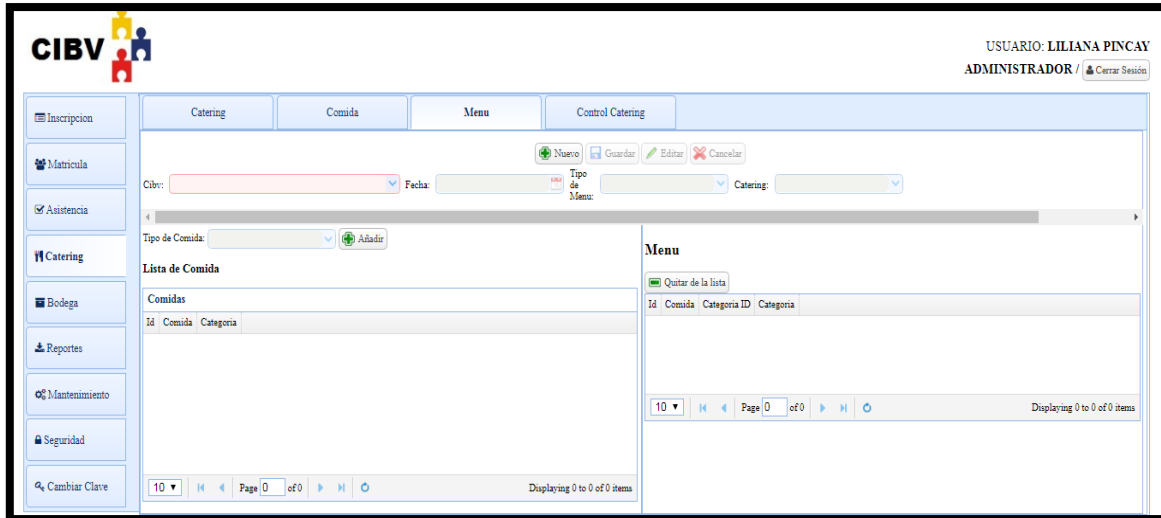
CIBV

USUARIO: LILIANA PINCAY
ADMINISTRADOR / Cerrar Sesión

Inscripcion
Matricula
Asistencia
Catering
Bodega
Reportes
Mantenimiento
Seguridad
Cambiar Clave

Catering | Comida | Menu | Control Catering

Nuevo Guardar Editar Cancelar

Cibv: Fecha: Tipo de Menu: Catering:

Tipo de Comida: Añadir

Lista de Comida

Comidas

| Id | Comida | Categoria |
|---|---|---|

10 Page 0 of 0 Displaying 0 to 0 of 0 items

Menu

Quitar de la lista

| Id | Comida | Categoria ID | Categoria |
|---|---|---|---|

10 Page 0 of 0 Displaying 0 to 0 of 0 items